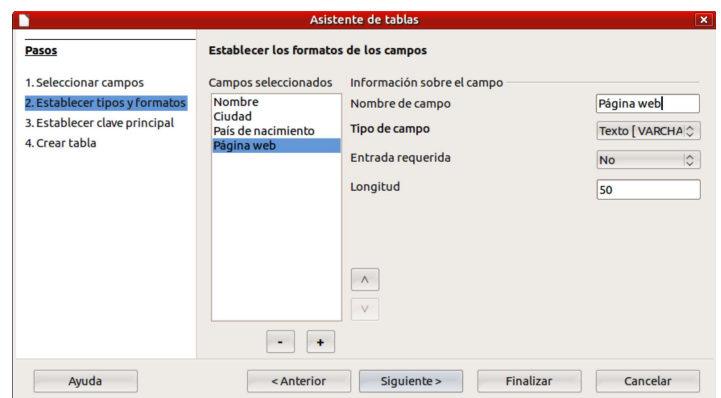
Asistente de tablas

Pasos

1. Seleccionar campos
2. Establecer tipos y formatos
3. Establecer clave principal
4. Crear tabla

Establecer los formatos de los campos

Campos seleccionados
Nombre
Ciudad
País de nacimiento
Página web

- +

Información sobre el campo
Nombre de campo
Página web
Tipo de campo
Texto [ VARCHA
Entrada requerida
No
Longitud
50

^
v

Ayuda
< Anterior
Siguiente >
Finalizar
Cancelar